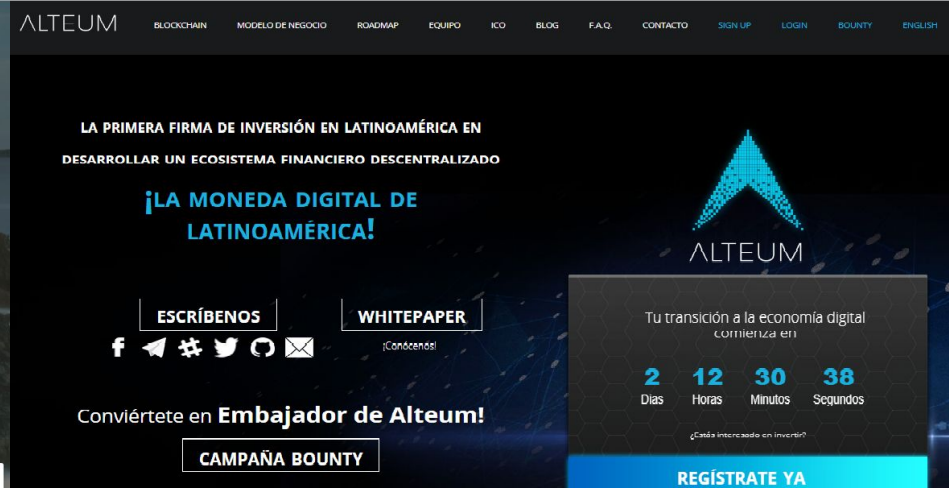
ALTEUM

BLOCKCHAIN MODELO DE NEGOCIO ROADMAP EQUIPO ICO BLOG F.A.Q. CONTACTO SIGN UP LOGIN BOUNTY ENGLISH

LA PRIMERA FIRMA DE INVERSIÓN EN LATINOAMÉRICA EN DESARROLLAR UN ECOSISTEMA FINANCIERO DESCENTRALIZADO

¡LA MONEDA DIGITAL DE LATINOAMÉRICA!

ESCRÍBENOS

WHITEPAPER

¡Conócenos!

Conviértete en Embajador de Alteum!

CAMPAÑA BOUNTY

ALTEUM

Tu transición a la economía digital comienza en

2 Dias

12 Horas

30 Minutos

38 Segundos

¿Estás interesado en invertir?

REGÍSTRATE YA